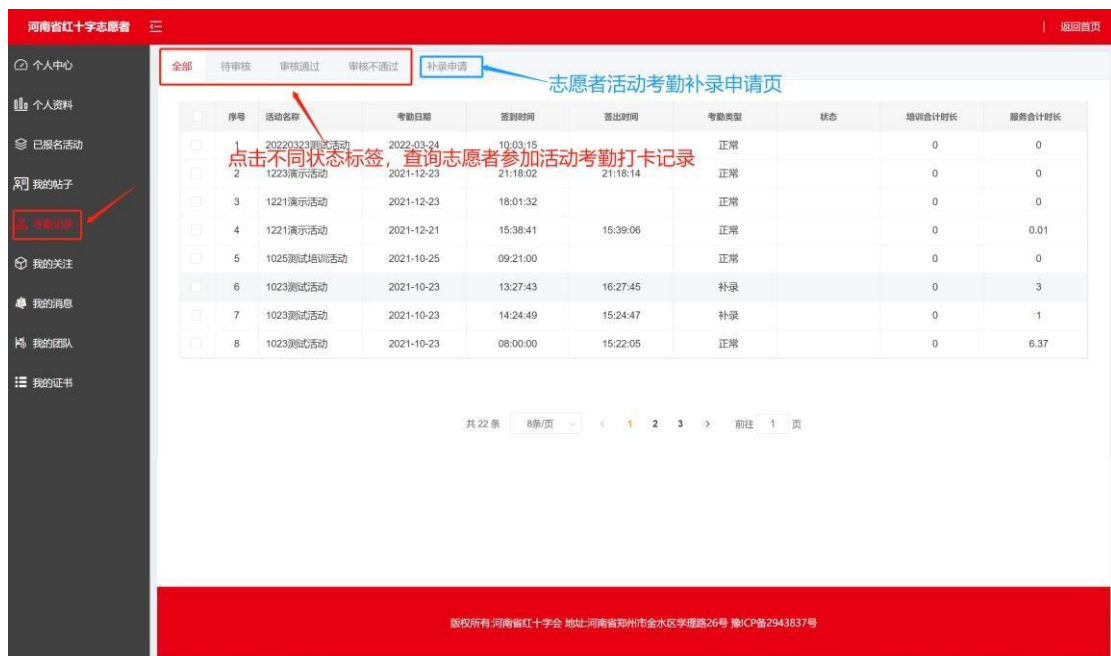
河南省红十字志愿者

| 返回首页

个人中心
个人资料
已报名活动
我的帖子
考勤记录
我的关注
我的消息
我的团队
我的证书

全部　待审核　审核通过　审核不通过　补录申请

志愿者活动考勤补录申请页

点击不同状态标签，查询志愿者参加活动考勤打卡记录

| 序号 | 活动名称 | 考勤日期 | 签到时间 | 签出时间 | 考勤类型 | 状态 | 培训合计时长 | 服务合计时长 |
|---|---|---|---|---|---|---|---|---|
| 1 | 20220323测试活动 | 2022-03-24 | 10:03:15 | | 正常 | | 0 | 0 |
| 2 | 1223演示活动 | 2021-12-23 | 21:18:02 | 21:18:14 | 正常 | | 0 | 0 |
| 3 | 1221演示活动 | 2021-12-23 | 18:01:32 | | 正常 | | 0 | 0 |
| 4 | 1221演示活动 | 2021-12-21 | 15:38:41 | 15:39:06 | 正常 | | 0 | 0.01 |
| 5 | 1025测试培训活动 | 2021-10-25 | 09:21:00 | | 正常 | | 0 | 0 |
| 6 | 1023测试活动 | 2021-10-23 | 13:27:43 | 16:27:45 | 补录 | | 0 | 3 |
| 7 | 1023测试活动 | 2021-10-23 | 14:24:49 | 15:24:47 | 补录 | | 0 | 1 |
| 8 | 1023测试活动 | 2021-10-23 | 08:00:00 | 15:22:05 | 正常 | | 0 | 6.37 |

共 22 条　8条/页　<　1　2　3　>　前往　1　页

版权所有:河南省红十字会 地址:河南省郑州市金水区学理路26号 豫ICP备2943837号